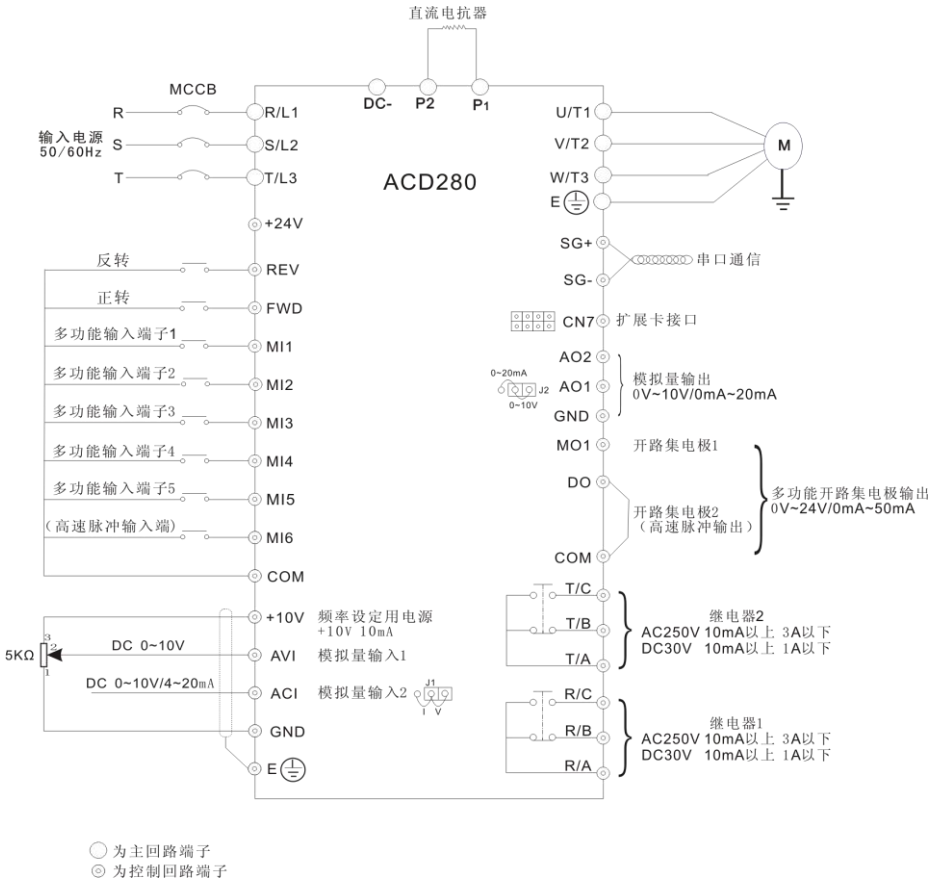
直流电抗器

MCCB

DC-

P2

P1

R

R/L1

输入电源 50/60Hz

S

S/L2

T

T/L3

ACD280

U/T1

V/T2

W/T3

E

M

+24V

SG+

SG-

串口通信

反转

REV

正转

FWD

CN7

扩展卡接口

多功能输入端子1

MI1

AO2

多功能输入端子2

MI2

0~20mA

J2

0~10V

AO1

模拟量输出 0V~10V/0mA~20mA

GND

多功能输入端子3

MI3

多功能输入端子4

MI4

MO1

开路集电极1

多功能输入端子5

MI5

DO

多功能开路集电极输出 0V~24V/0mA~50mA

（高速脉冲输入端）

MI6

开路集电极2 （高速脉冲输出）

COM

COM

+10V

频率设定用电源 +10V 10mA

T/C

T/B

继电器2 AC250V 10mA以上 3A以下 DC30V 10mA以上 1A以下

5KΩ

3

2

1

DC 0~10V

AVI

模拟量输入1

T/A

DC 0~10V/4~20mA

ACI

模拟量输入2

J1

I V

R/C

GND

R/B

继电器1 AC250V 10mA以上 3A以下 DC30V 10mA以上 1A以下

E

R/A

○ 为主回路端子
◎ 为控制回路端子